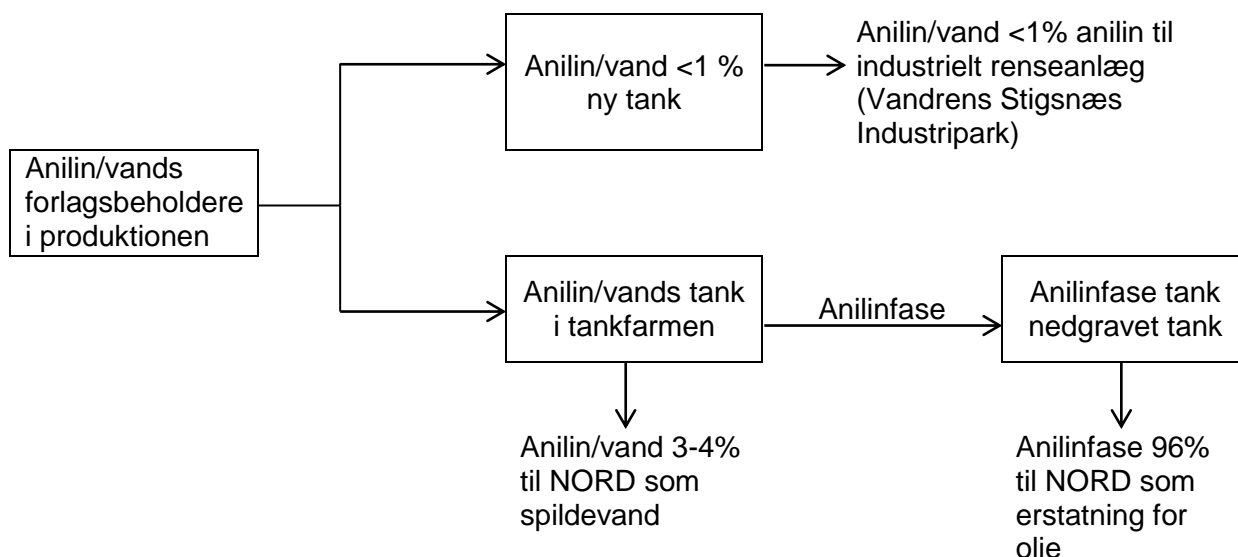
Anilin/vands forlagsbeholdere i produktionen

Anilin/vand <1 % ny tank

Anilin/vand <1% anilin til industrielt renseanlæg (Vandrens Stigsnæs Industripark)

Anilin/vands tank i tankfarmen

Anilinfase

Anilinfase tank nedgravet tank

Anilin/vand 3-4% til NORD som spildevand

Anilinfase 96% til NORD som erstatning for olie